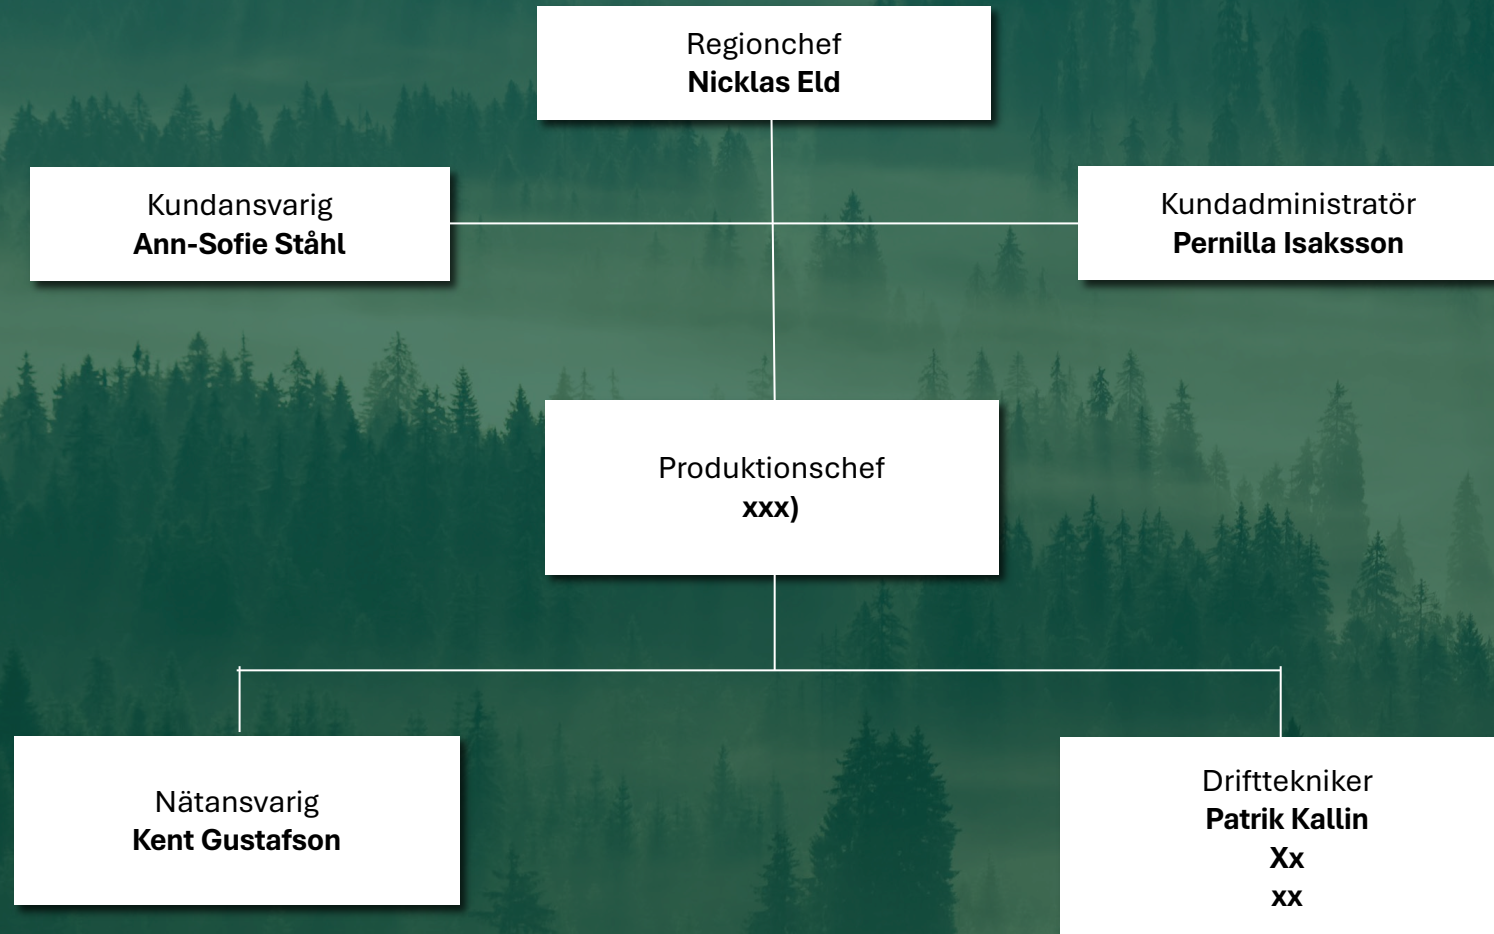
Regionchef
**Nicklas Eld**

Kundansvarig
**Ann-Sofie Ståhl**

Kundadministratör
**Pernilla Isaksson**

Produktionschef
**xxx)**

Nätansvarig
**Kent Gustafson**

Drifttekniker
**Patrik Kallin**
**Xx**
**xx**